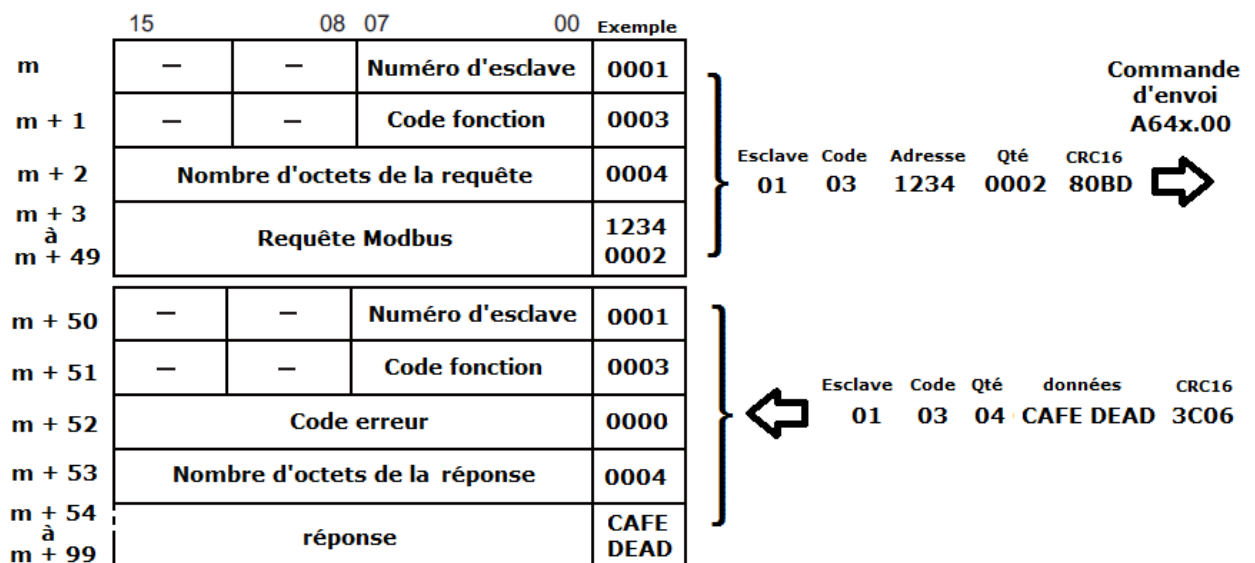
| | 15 | 08 07 | 00 | Exemple |
|---|---|---|---|---|
| m | — | — | Numéro d'esclave | 0001 |
| m + 1 | — | — | Code fonction | 0003 |
| m + 2 | Nombre d'octets de la requête | | | 0004 |
| m + 3 à m + 49 | Requête Modbus | | | 1234 0002 |
| m + 50 | — | — | Numéro d'esclave | 0001 |
| m + 51 | — | — | Code fonction | 0003 |
| m + 52 | Code erreur | | | 0000 |
| m + 53 | Nombre d'octets de la réponse | | | 0004 |
| m + 54 à m + 99 | réponse | | | CAFE DEAD |

Commande d'envoi A64x.00

| Esclave | Code | Adresse | Qté | CRC16 |
|---|---|---|---|---|
| 01 | 03 | 1234 | 0002 | 80BD |

| Esclave | Code | Qté | données | CRC16 |
|---|---|---|---|---|
| 01 | 03 | 04 | CAFE DEAD | 3C06 |